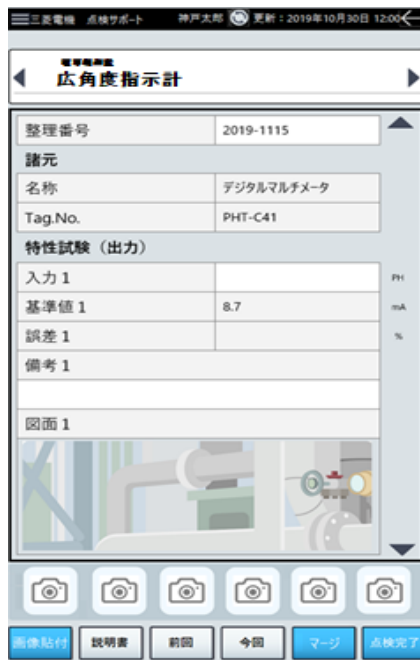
三菱電機 点検サポート 神戸太郎 更新：2019年10月30日 12:00

電導磁測定
広角度指示計

| 整理番号 | 2019-1115 |
|---|---|

諸元

| 名称 | デジタルマルチメータ |
|---|---|
| Tag.No. | PHT-C41 |

特性試験（出力）

| 入力 1 | | PH |
|---|---|---|
| 基準値 1 | 8.7 | mA |
| 誤差 1 | | % |

備考 1

図面 1

画像貼付 説明書 前回 今回 マージ 点検完了